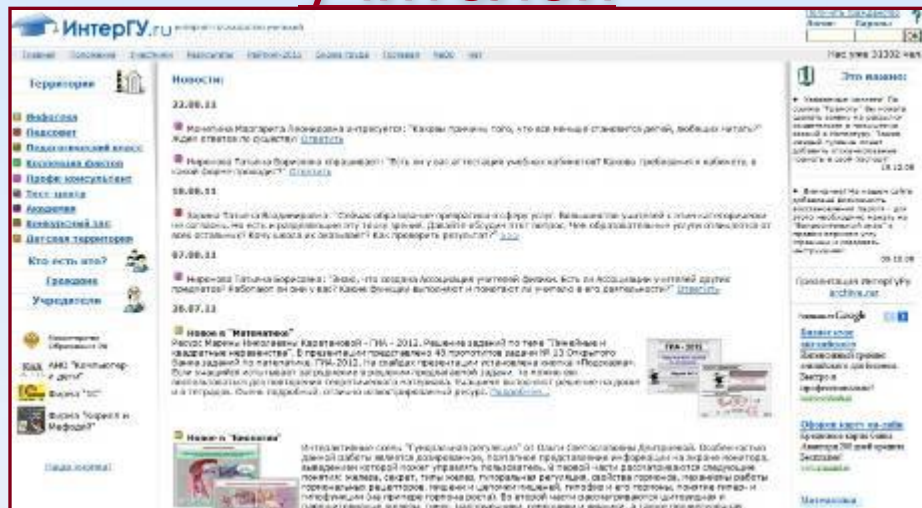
ИнтерГУ.ru

Главная | Положение | Участники | Фестиваль | Олимпиады | Проекты | Форум

Нас уже 23302 чел

Территории

Инфогазета
Педсовет
Педагогический класс
Коллекция файлов
Профи-консультант
Тест-центр
Академия
Конференц-зал
Детская территория

Кто есть кто?

Гражданин

Учредители

АНО "Компьютер и дети"

Фирма "1С"

Фирма "Кирилл и Мефодий"

Новости:

22.08.11

Мачитина Маргарита Леонидовна интересует: "Каковы причины того, что все меньше становится детей, любящих читать?" Ждет ответов по существу! Ответить

Миронова Татьяна Борисовна спрашивает: "Есть ли у вас аттестация учебных кабинетов? Каковы требования к кабинету, в какой форме проходит?" Ответить

18.08.11

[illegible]

07.08.11

Миронова Татьяна Борисовна: "Знаю, что создана Ассоциация учителей физики. Есть ли Ассоциации учителей других предметов? Работают ли они у вас? Какие функции выполняют и помогают ли учителю в его деятельности?" Ответить

28.07.11

Новое в "Математике"

Ресурс Марины Николаевны Карatanовой - ГИА - 2012. Решение заданий по теме "Линейные и квадратные неравенства". В презентации представлено 45 прототипов задания № 13 Открытого банка заданий по математике. ГИА-2012. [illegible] Подробнее...

ГИА - 2012

Новое в "Биологии"

Интерактивная схема "Гуморальная регуляция" от Ольги Святославовны Дмитриевой. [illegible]

Это важно:

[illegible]

Презентация ИнтерГУру archive.ru

Google

Бизнес план автомойки

Оформи карту онлайн

Математика